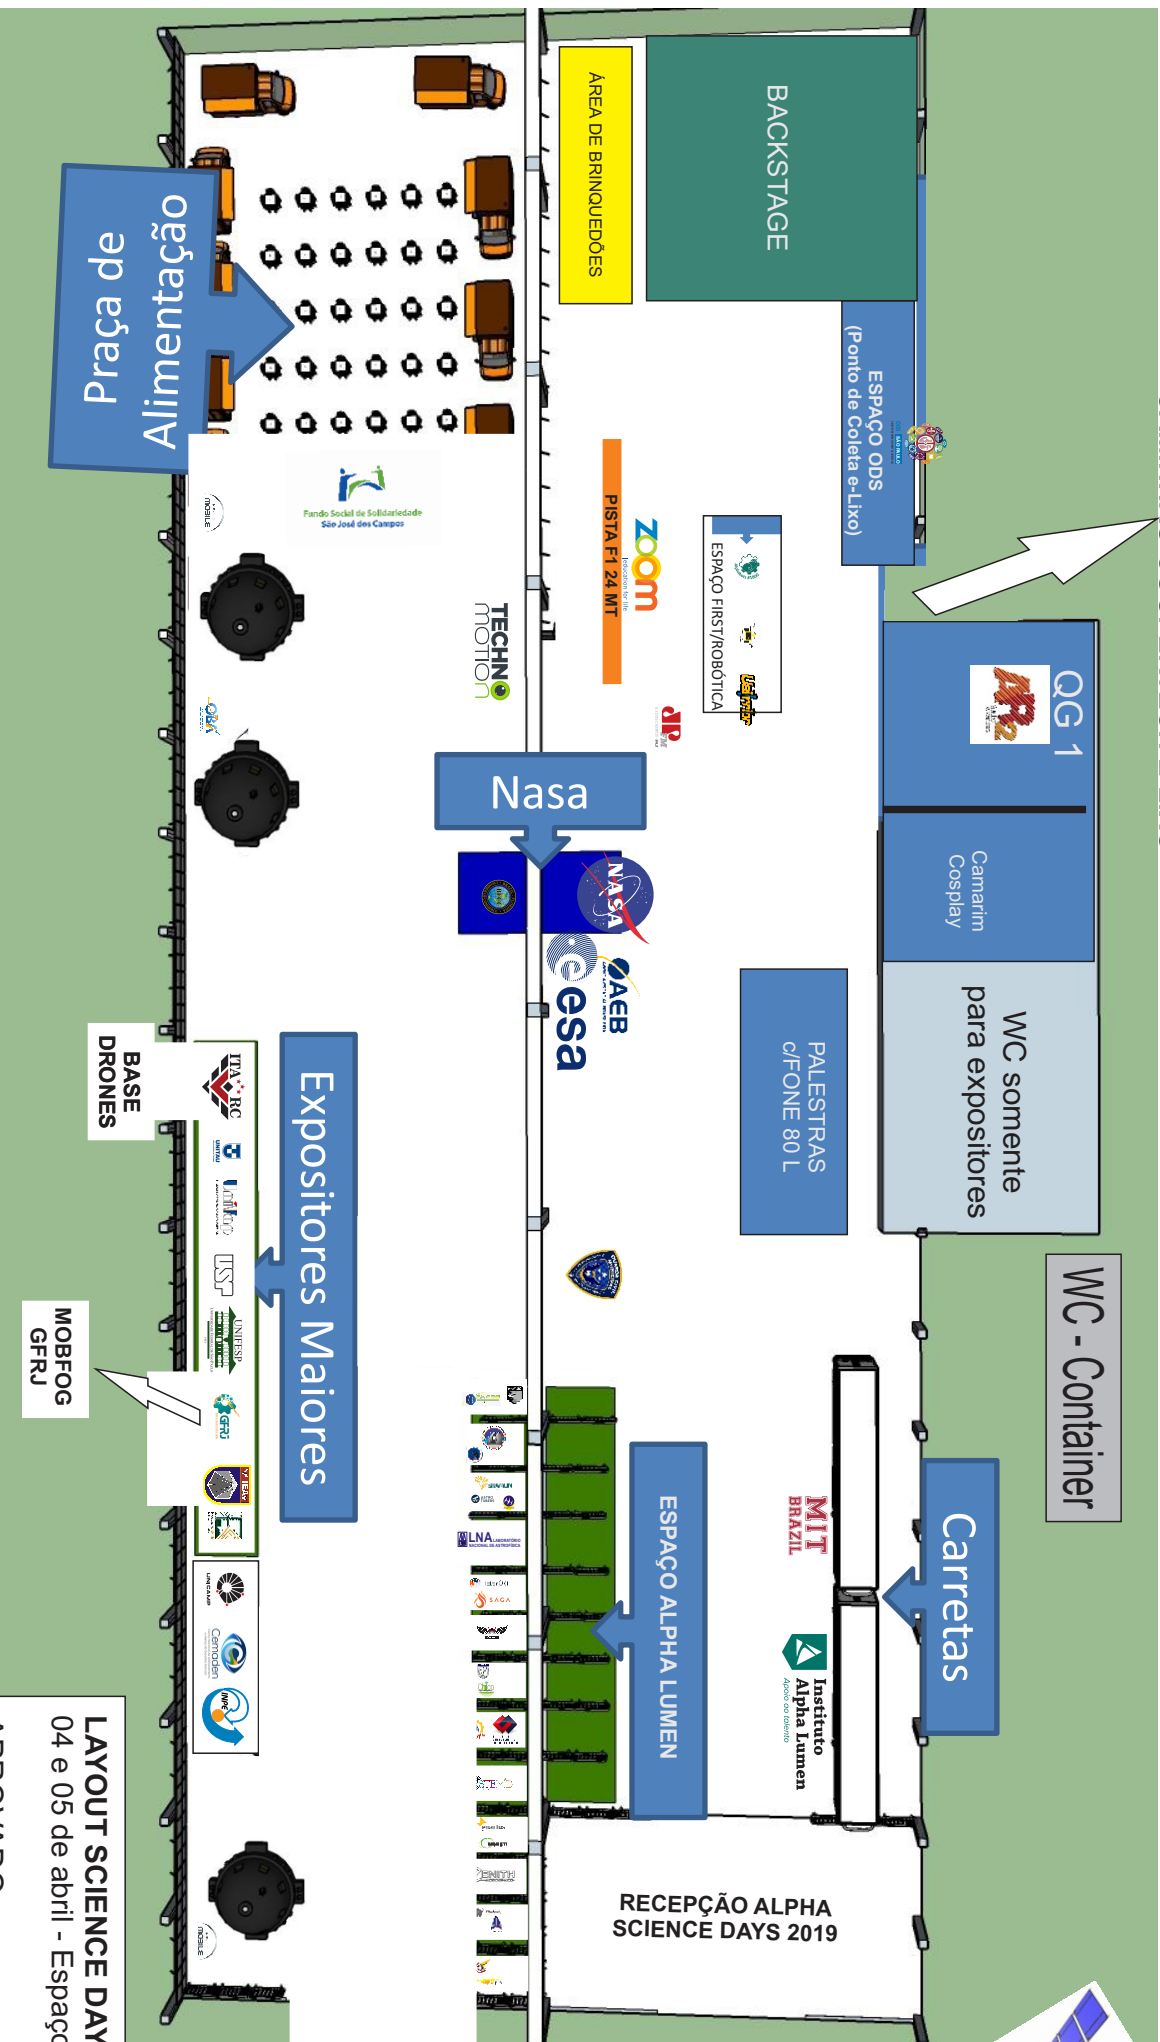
Praça de Alimentação

ÁREA DE BRINQUEDÕES

BACKSTAGE

ESPAÇO ODS (Ponto de Coleta e-Lixo)

Fundo Social de Solidariedade São José dos Campos

PISTA F1 24 MT

zoom education for life

ESPAÇO FIRST/ROBÓTICA

TECHNO motion

QG 1

Nasa

NASA

Camarim Cosplay

AEB

esa

WC somente para expositores

PALESTRAS c/FONE 80 L

BASE DRONES

ITA RC

Expositores Maiores

USP

UNIFESP

WC - Container

MOBFOG GFRJ

LNA LABORATÓRIO NACIONAL DE ASTROFÍSICA

SAGA

MIT BRAZIL

ESPAÇO ALPHA LUMEN

Carretas

Instituto Alpha Lumen

Cemaden

INPE

ZENITH

RECEPÇÃO ALPHA SCIENCE DAYS 2019

LAYOUT SCIENCE DAY

04 e 05 de abril - Espaço